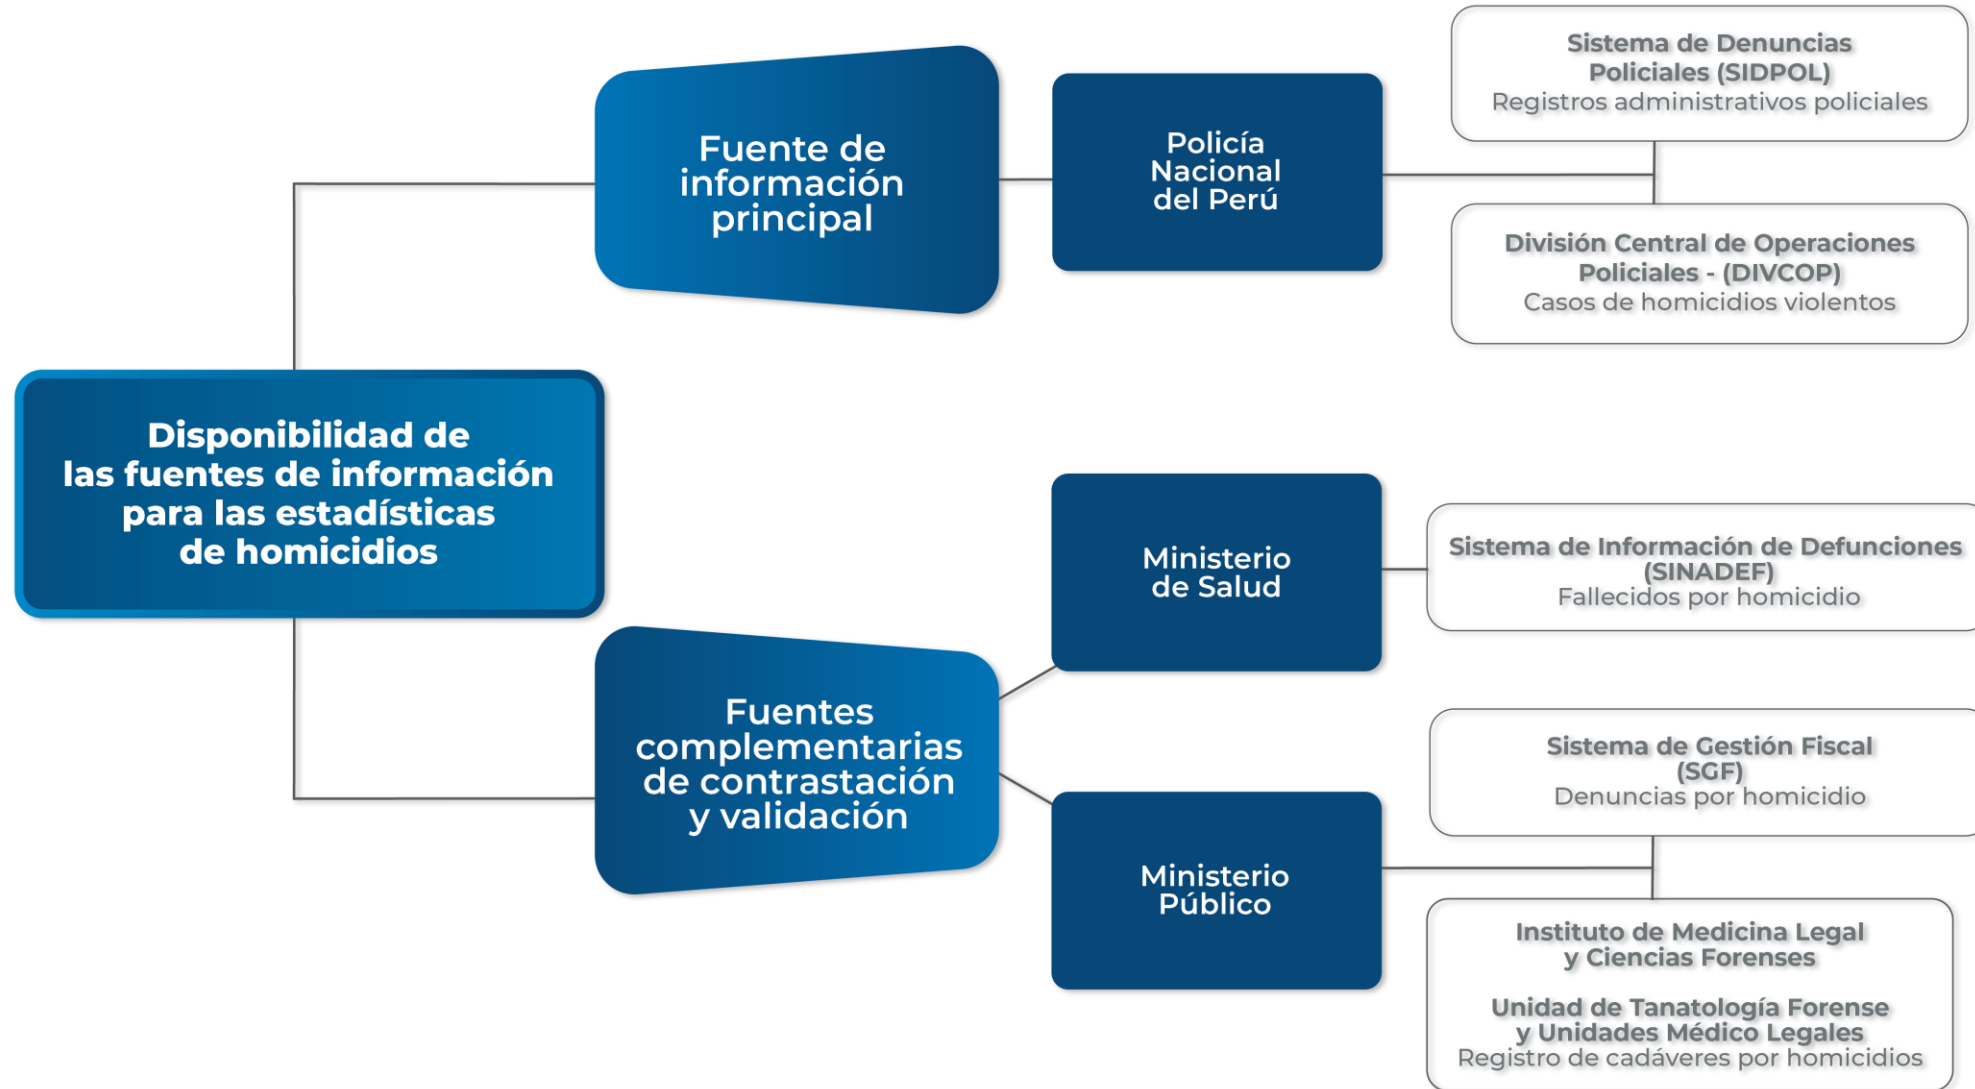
Disponibilidad de las fuentes de información para las estadísticas de homicidios

Fuente de información principal

Policía Nacional del Perú

Sistema de Denuncias Policiales (SIDPOL)
Registros administrativos policiales

División Central de Operaciones Policiales - (DIVCOP)
Casos de homicidios violentos

Fuentes complementarias de contrastación y validación

Ministerio de Salud

Sistema de Información de Defunciones (SINADEF)
Fallecidos por homicidio

Ministerio Público

Sistema de Gestión Fiscal (SGF)
Denuncias por homicidio

Instituto de Medicina Legal y Ciencias Forenses

Unidad de Tanatología Forense y Unidades Médico Legales
Registro de cadáveres por homicidios